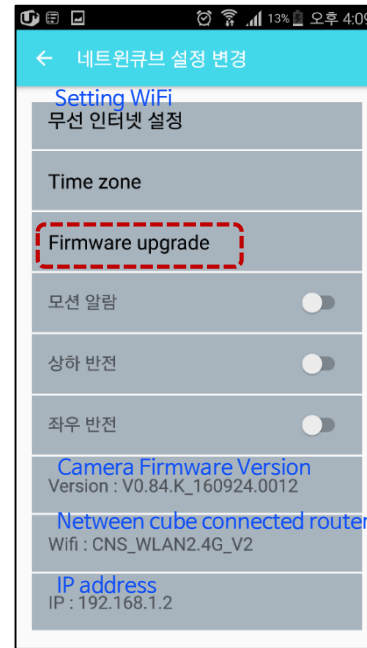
13% 오후 4:09

← 네트윈큐브 설정 변경

Setting WiFi
무선 인터넷 설정

Time zone

Firmware upgrade

모션 알람

상하 반전

좌우 반전

Camera Firmware Version
Version : V0.84.K_160924.0012

Netween cube connected router
Wifi : CNS_WLAN2.4G_V2

IP address
IP : 192.168.1.2